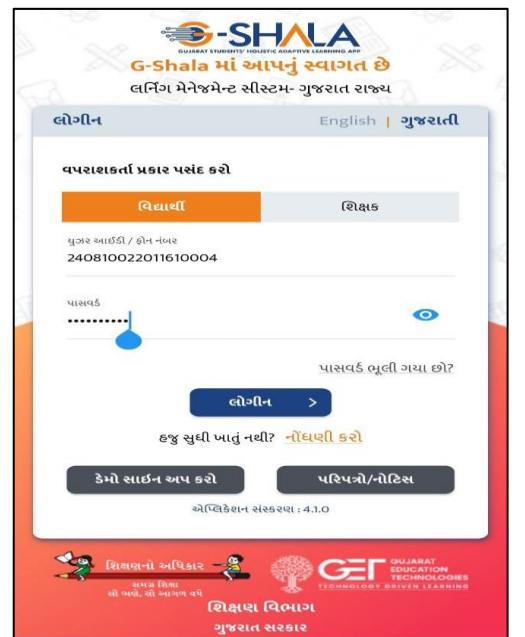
G-SHALA
GUJARAT STUDENTS' HOLISTIC ADAPTIVE LEARNING APP
G-Shala માં આપનું સ્વાગત છે
લર્નિંગ મેનેજમેન્ટ સીસ્ટમ- ગુજરાત રાજ્ય

લોગીન
English | ગુજરાતી

વપરાશકર્તા પ્રકાર પસંદ કરો

વિદ્યાર્થી
શિક્ષક

યુઝર આઈડી / ફોન નંબર
240810022011610004

પાસવર્ડ
...........

પાસવર્ડ ભૂલી ગયા છો?

લોગીન >

હજુ સુધી ખાતું નથી? નોંધણી કરો

ડેમો સાઇન અપ કરો
પરિપત્રો/નોટિસ

એપ્લિકેશન સંસ્કરણ : 4.1.0

શિક્ષણનો અધિકાર
સમગ્ર શિક્ષા
સૌ ભણે, સૌ આગળ વધે
GET GUJARAT EDUCATION TECHNOLOGIES
TECHNOLOGY DRIVEN LEARNING
શિક્ષણ વિભાગ
ગુજરાત સરકાર